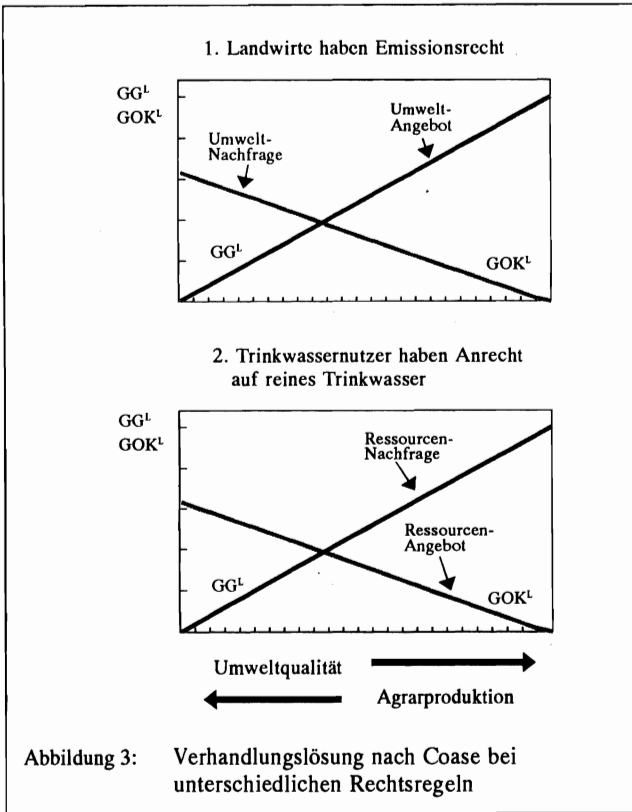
1. Landwirte haben Emissionsrecht

GG$^L$
GOK$^L$

Umwelt-Nachfrage

Umwelt-Angebot

GG$^L$

GOK$^L$

2. Trinkwassernutzer haben Anrecht auf reines Trinkwasser

GG$^L$
GOK$^L$

Ressourcen-Nachfrage

Ressourcen-Angebot

GG$^L$

GOK$^L$

Umweltqualität

Agrarproduktion

Abbildung 3: Verhandlungslösung nach Coase bei unterschiedlichen Rechtsregeln